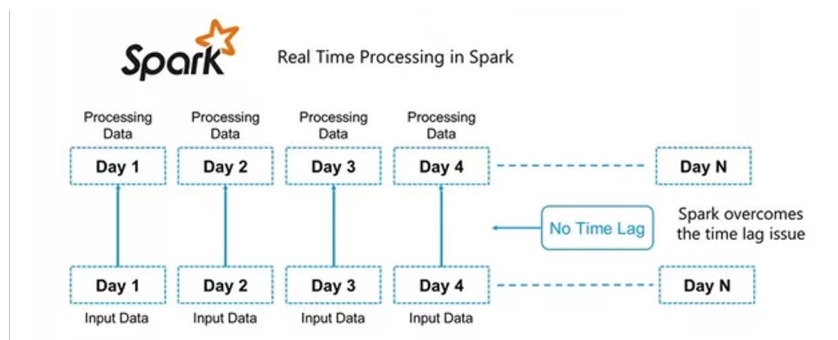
Spark

Real Time Processing in Spark

Processing Data
Day 1

Processing Data
Day 2

Processing Data
Day 3

Processing Data
Day 4

Day N

No Time Lag

Spark overcomes the time lag issue

Day 1
Input Data

Day 2
Input Data

Day 3
Input Data

Day 4
Input Data

Day N